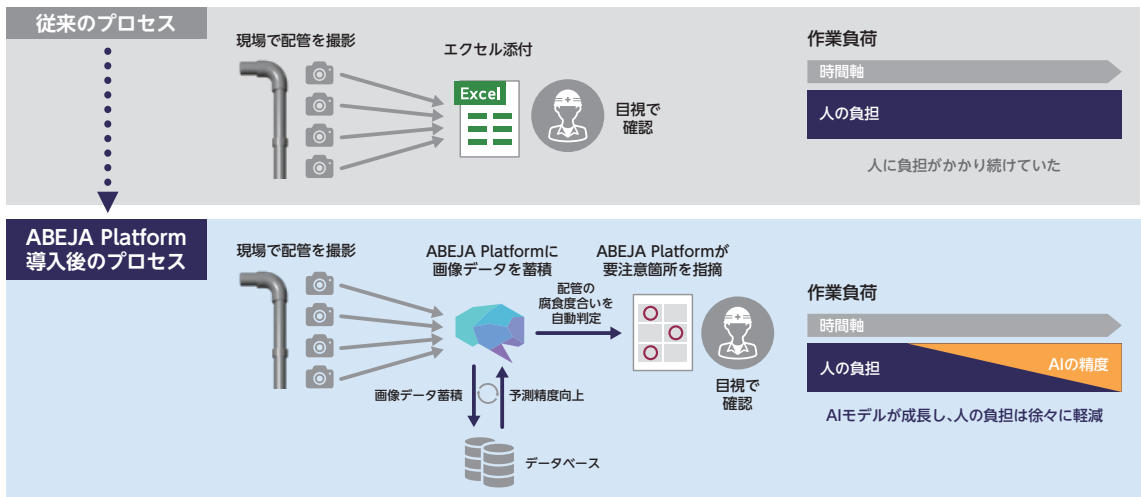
従来のプロセス

現場で配管を撮影

エクセル添付

Excel

目視で確認

作業負荷

時間軸

人の負担

人に負担がかかり続けていた

ABEJA Platform 導入後のプロセス

現場で配管を撮影

ABEJA Platformに画像データを蓄積

ABEJA Platformが要注意箇所を指摘

配管の腐食度合いを自動判定

目視で確認

画像データ蓄積

予測精度向上

データベース

作業負荷

時間軸

人の負担

AIの精度

AIモデルが成長し、人の負担は徐々に軽減